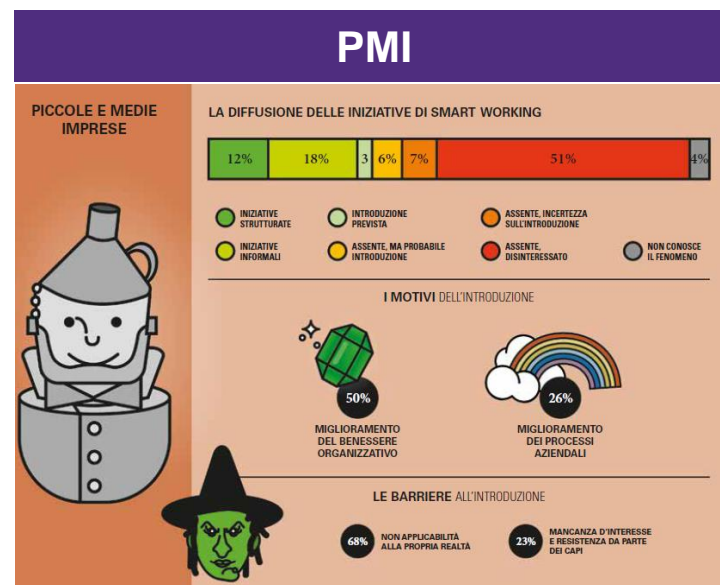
PMI

PICCOLE E MEDIE IMPRESE

LA DIFFUSIONE DELLE INIZIATIVE DI SMART WORKING

12% | 18% | 3 | 6% | 7% | 51% | 4%

INIZIATIVE STRUTTURATE
INIZIATIVE INFORMALI
INTRODUZIONE PREVISTA
ASSENTE, MA PROBABILE INTRODUZIONE
ASSENTE, INCERTEZZA SULL'INTRODUZIONE
ASSENTE, DISINTERESSATO
NON CONOSCE IL FENOMENO

I MOTIVI DELL'INTRODUZIONE

50%
MIGLIORAMENTO DEL BENESSERE ORGANIZZATIVO

26%
MIGLIORAMENTO DEI PROCESSI AZIENDALI

LE BARRIERE ALL'INTRODUZIONE

68%
NON APPLICABILITÀ ALLA PROPRIA REALTÀ

23%
MANCANZA D'INTERESSE E RESISTENZA DA PARTE DEI CAPI